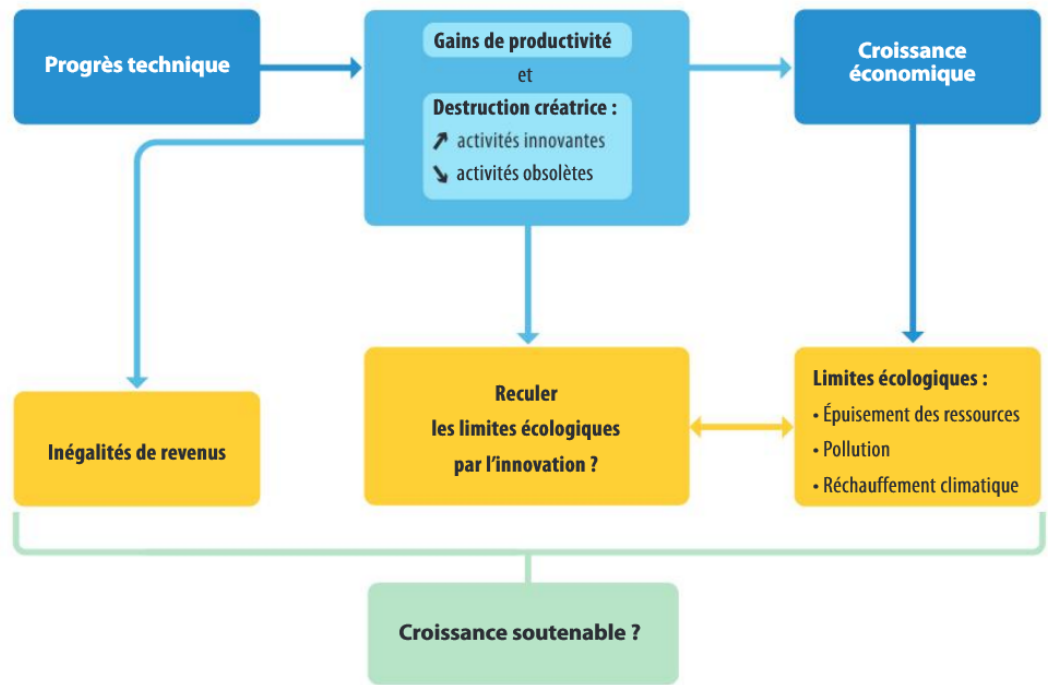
Progrès technique

Gains de productivité
et
Destruction créatrice :
↗ activités innovantes
↘ activités obsolètes

Croissance économique

Inégalités de revenus

Reculer les limites écologiques par l'innovation ?

Limites écologiques :
• Épuisement des ressources
• Pollution
• Réchauffement climatique

Croissance soutenable ?